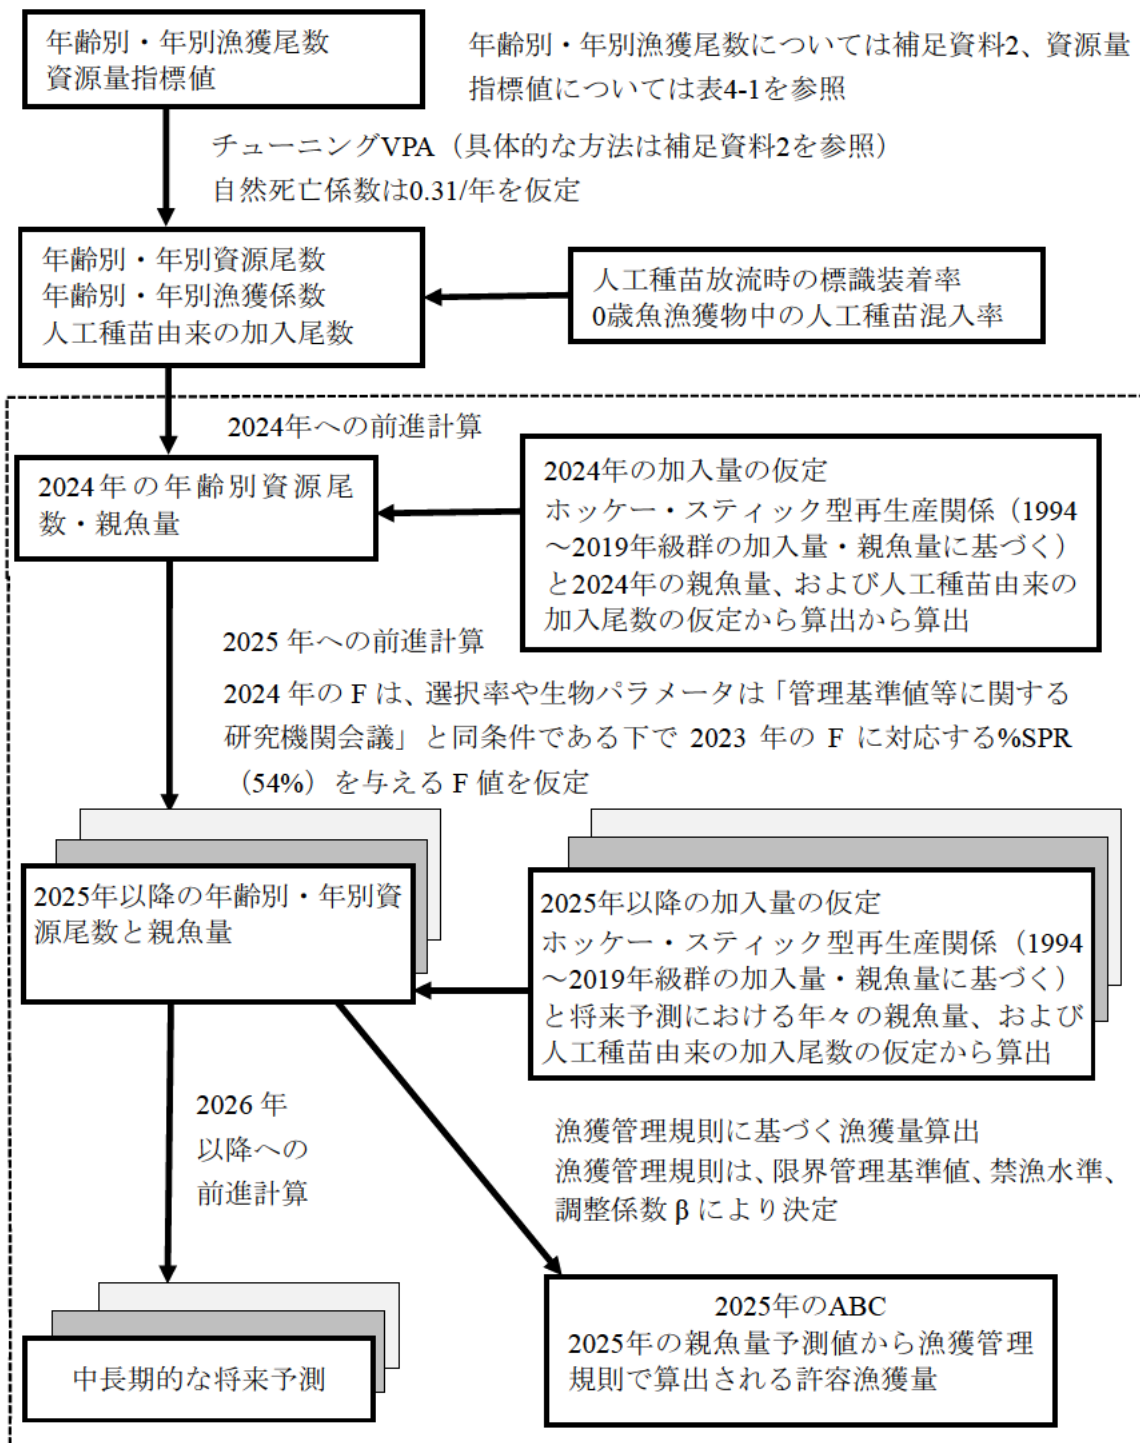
年齢別・年別漁獲尾数
資源量指標値

年齢別・年別漁獲尾数については補足資料2、資源量指標値については表4-1を参照

チューニングVPA（具体的な方法は補足資料2を参照）
自然死亡係数は0.31/年を仮定

年齢別・年別資源尾数
年齢別・年別漁獲係数
人工種苗由来の加入尾数

人工種苗放流時の標識装着率
0歳魚漁獲物中の人工種苗混入率

2024年への前進計算

2024年の年齢別資源尾数・親魚量

2024年の加入量の仮定
ホッケー・スティック型再生産関係（1994〜2019年級群の加入量・親魚量に基づく）と2024年の親魚量、および人工種苗由来の加入尾数の仮定から算出から算出

2025年への前進計算
2024年のFは、選択率や生物パラメータは「管理基準値等に関する研究機関会議」と同条件である下で2023年のFに対応する%SPR（54%）を与えるF値を仮定

2025年以降の年齢別・年別資源尾数と親魚量

2025年以降の加入量の仮定
ホッケー・スティック型再生産関係（1994〜2019年級群の加入量・親魚量に基づく）と将来予測における年々の親魚量、および人工種苗由来の加入尾数の仮定から算出

2026年以降への前進計算

漁獲管理規則に基づく漁獲量算出
漁獲管理規則は、限界管理基準値、禁漁水準、調整係数βにより決定

中長期的な将来予測

2025年のABC
2025年の親魚量予測値から漁獲管理規則で算出される許容漁獲量